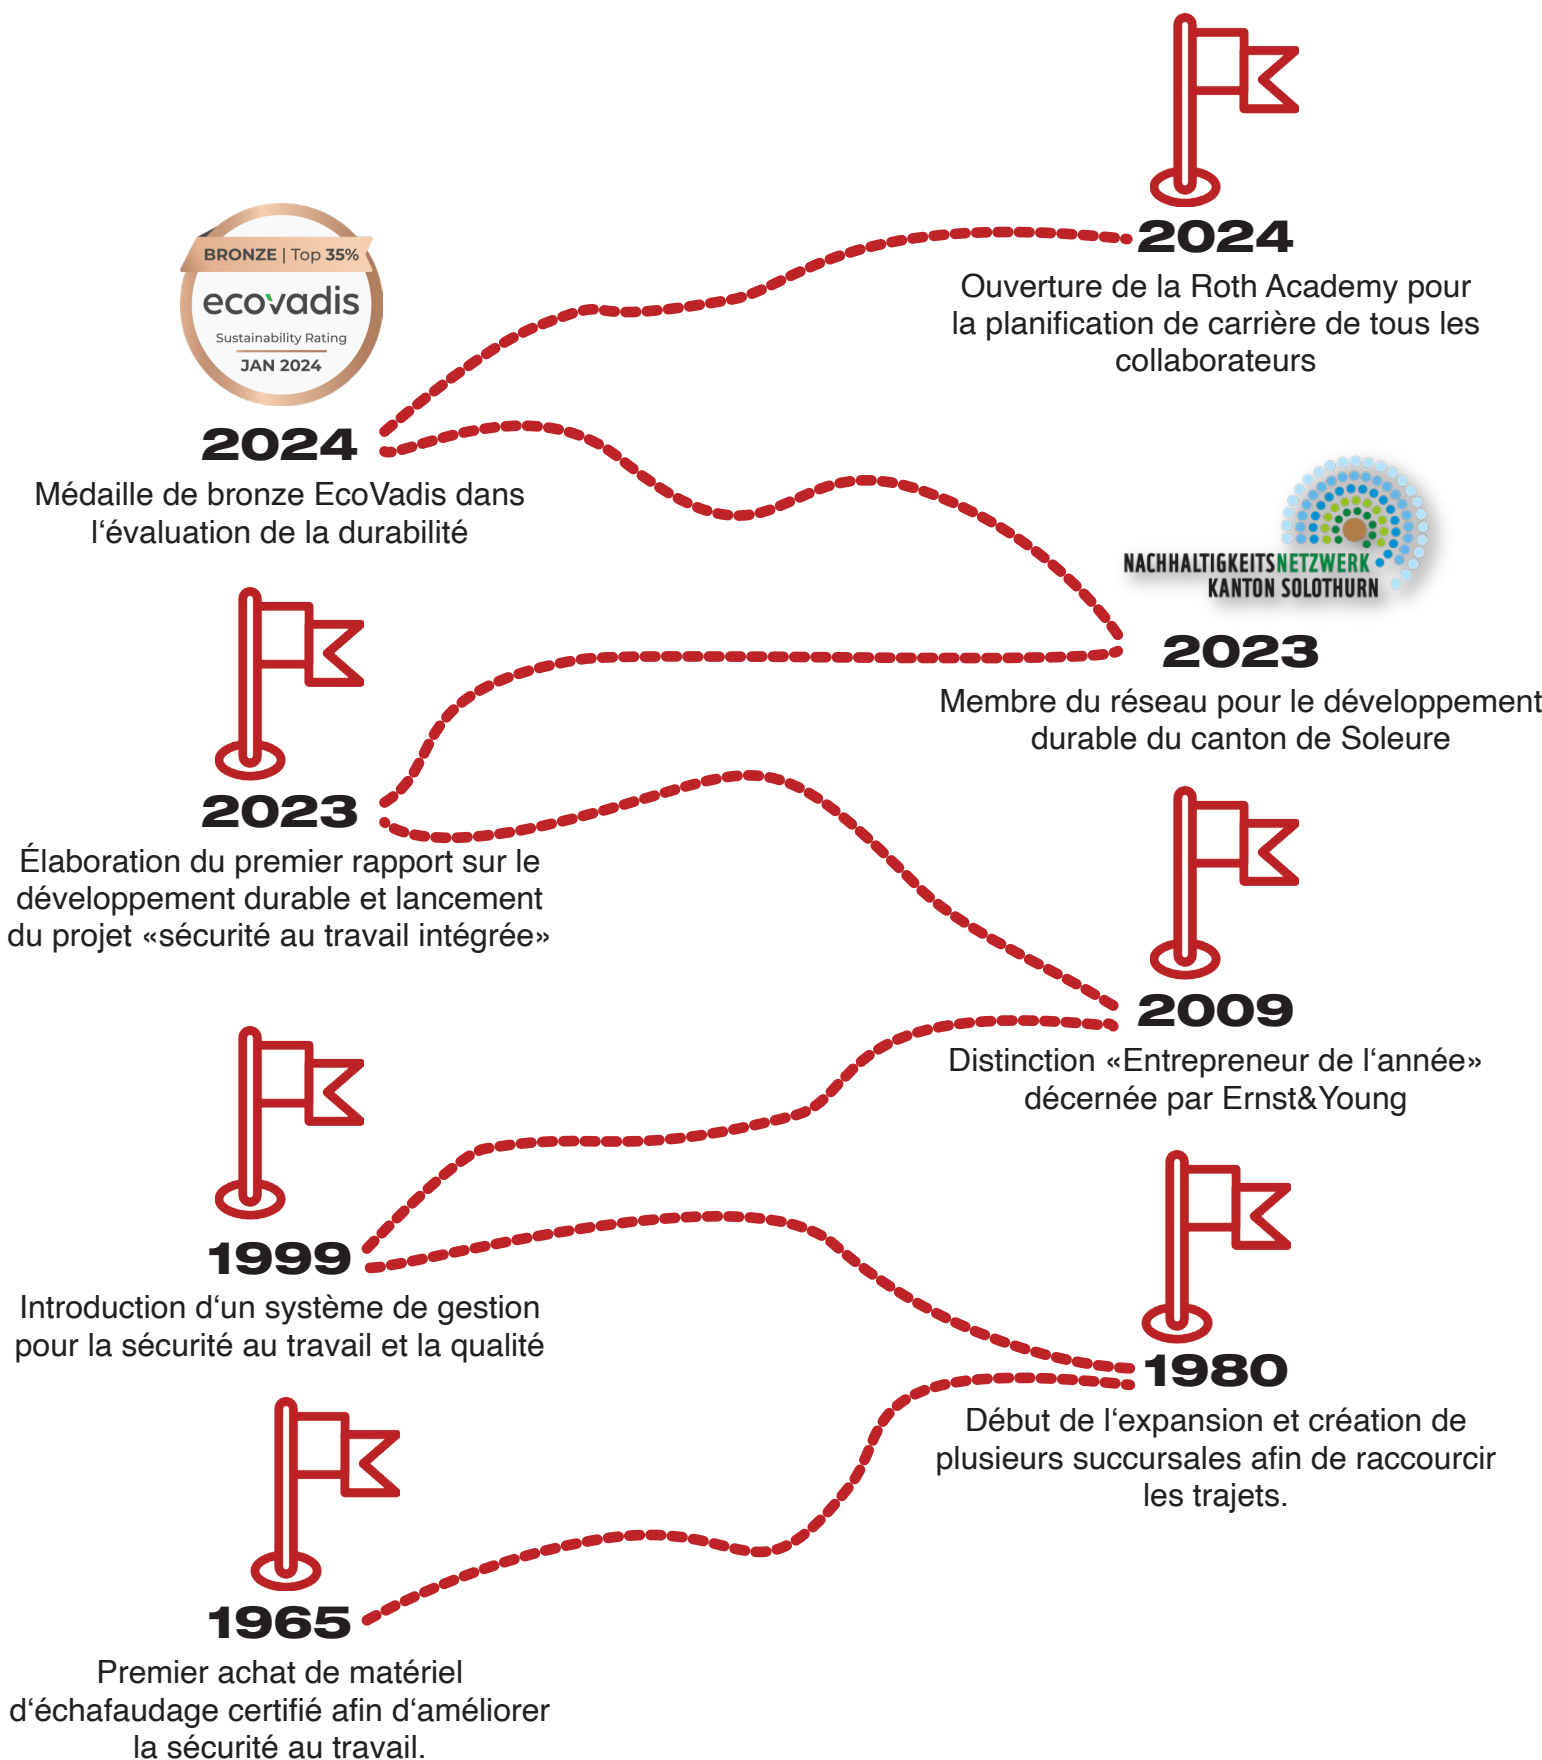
2024
Ouverture de la Roth Academy pour la planification de carrière de tous les collaborateurs

BRONZE | Top 35%
ecovadis
Sustainability Rating
JAN 2024

2024
Médaille de bronze EcoVadis dans l‘évaluation de la durabilité

NACHHALTIGKEITSNETZWERK
KANTON SOLOTHURN

2023
Membre du réseau pour le développement durable du canton de Soleure

2023
Élaboration du premier rapport sur le développement durable et lancement du projet «sécurité au travail intégrée»

2009
Distinction «Entrepreneur de l‘année» décernée par Ernst&Young

1999
Introduction d‘un système de gestion pour la sécurité au travail et la qualité

1980
Début de l‘expansion et création de plusieurs succursales afin de raccourcir les trajets.

1965
Premier achat de matériel d‘échafaudage certifié afin d‘améliorer la sécurité au travail.